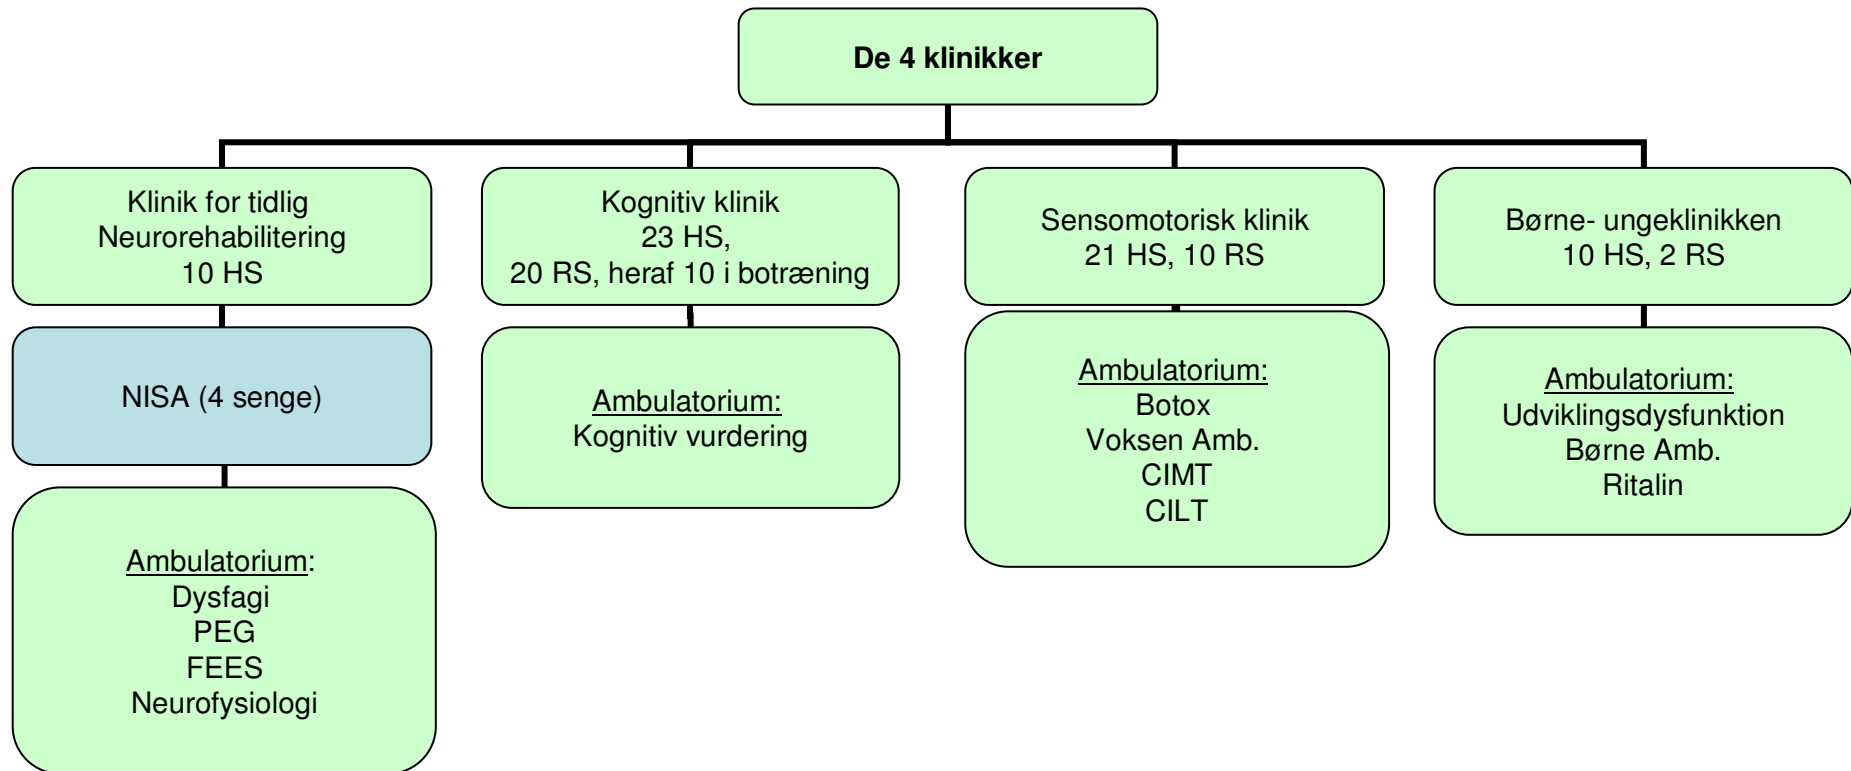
De 4 klinikker

Klinik for tidlig
Neurorehabilitering
10 HS

NISA (4 senge)

Ambulatorium:
Dysfagi
PEG
FEES
Neurofysiologi

Kognitiv klinik
23 HS,
20 RS, heraf 10 i botræning

Ambulatorium:
Kognitiv vurdering

Sensomotorisk klinik
21 HS, 10 RS

Ambulatorium:
Botox
Voksen Amb.
CIMT
CILT

Børne- ungeklinikken
10 HS, 2 RS

Ambulatorium:
Udviklingsdysfunktion
Børne Amb.
Ritalin